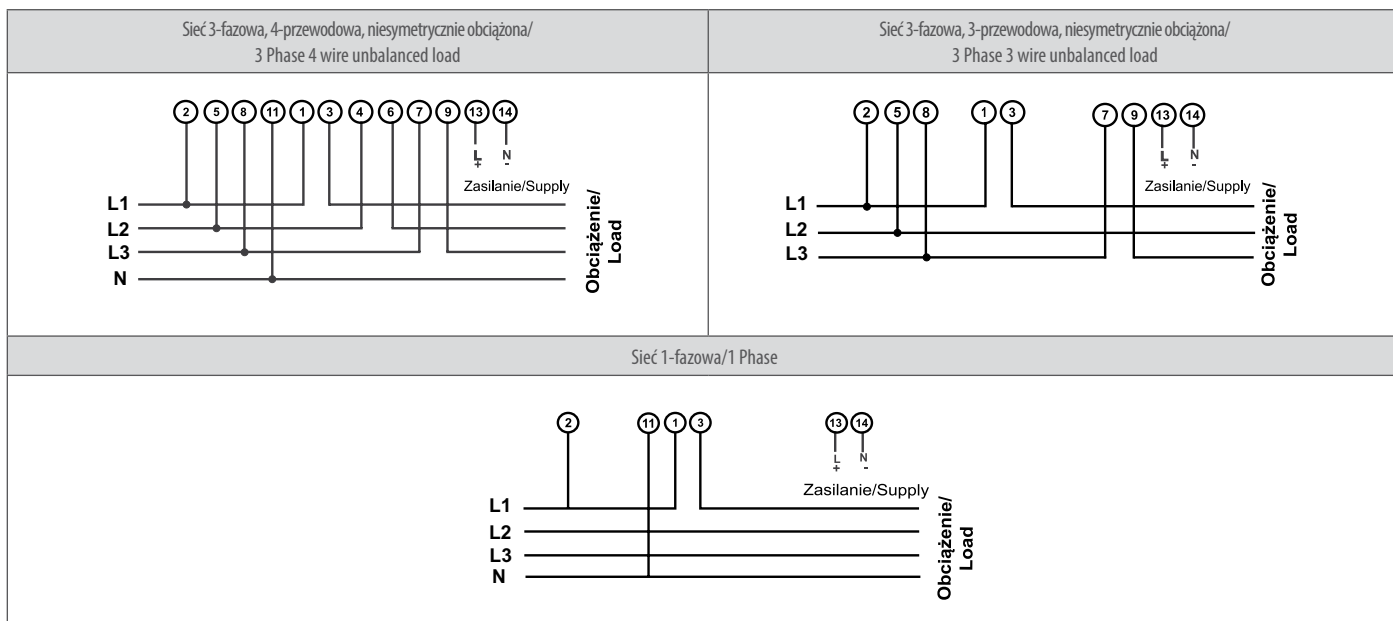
Sieć 3-fazowa, 4-przewodowa, niesymetrycznie obciążona/
3 Phase 4 wire unbalanced load

2 5 8 11 1 3 4 6 7 9 13 14

L
+

N
-

Zasilanie/Supply

L1
L2
L3
N

Obciążenie/
Load

Sieć 3-fazowa, 3-przewodowa, niesymetrycznie obciążona/
3 Phase 3 wire unbalanced load

2 5 8 1 3 7 9 13 14

L
+

N
-

Zasilanie/Supply

L1
L2
L3

Obciążenie/
Load

Sieć 1-fazowa/1 Phase

2 11 1 3 13 14

L
+

N
-

Zasilanie/Supply

L1
L2
L3
N

Obciążenie/
Load